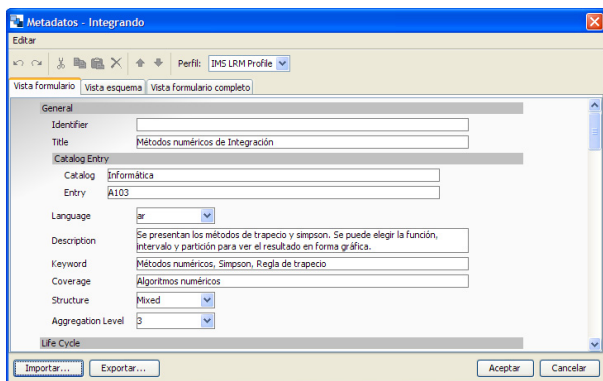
Metadatos - Integrando

Editar

Perfil: IMS LRM Profile

Vista formulario
Vista esquema
Vista formulario completo

General

Identifier

Title
Métodos numéricos de Integración

Catalog Entry

Catalog
Informática

Entry
A103

Language
ar

Description
Se presentan los métodos de trapecio y simpson. Se puede elegir la función, intervalo y partición para ver el resultado en forma gráfica.

Keyword
Métodos numéricos, Simpson, Regla de trapecio

Coverage
Algoritmos numéricos

Structure
Mixed

Aggregation Level
3

Life Cycle

Importar...
Exportar...
Aceptar
Cancelar